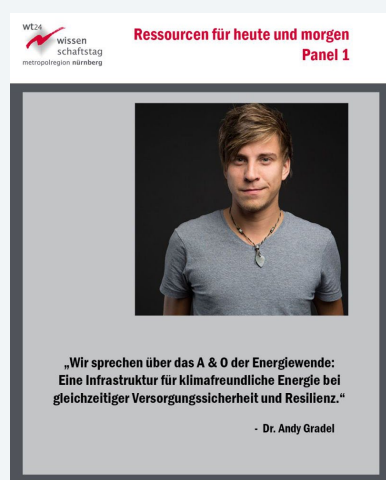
wt24
wissen
schaftstag
metropolregion nürnberg

Ressourcen für heute und morgen
Panel 1

„Wir sprechen über das A & O der Energiewende: Eine Infrastruktur für klimafreundliche Energie bei gleichzeitiger Versorgungssicherheit und Resilienz.“

- Dr. Andy Gradel